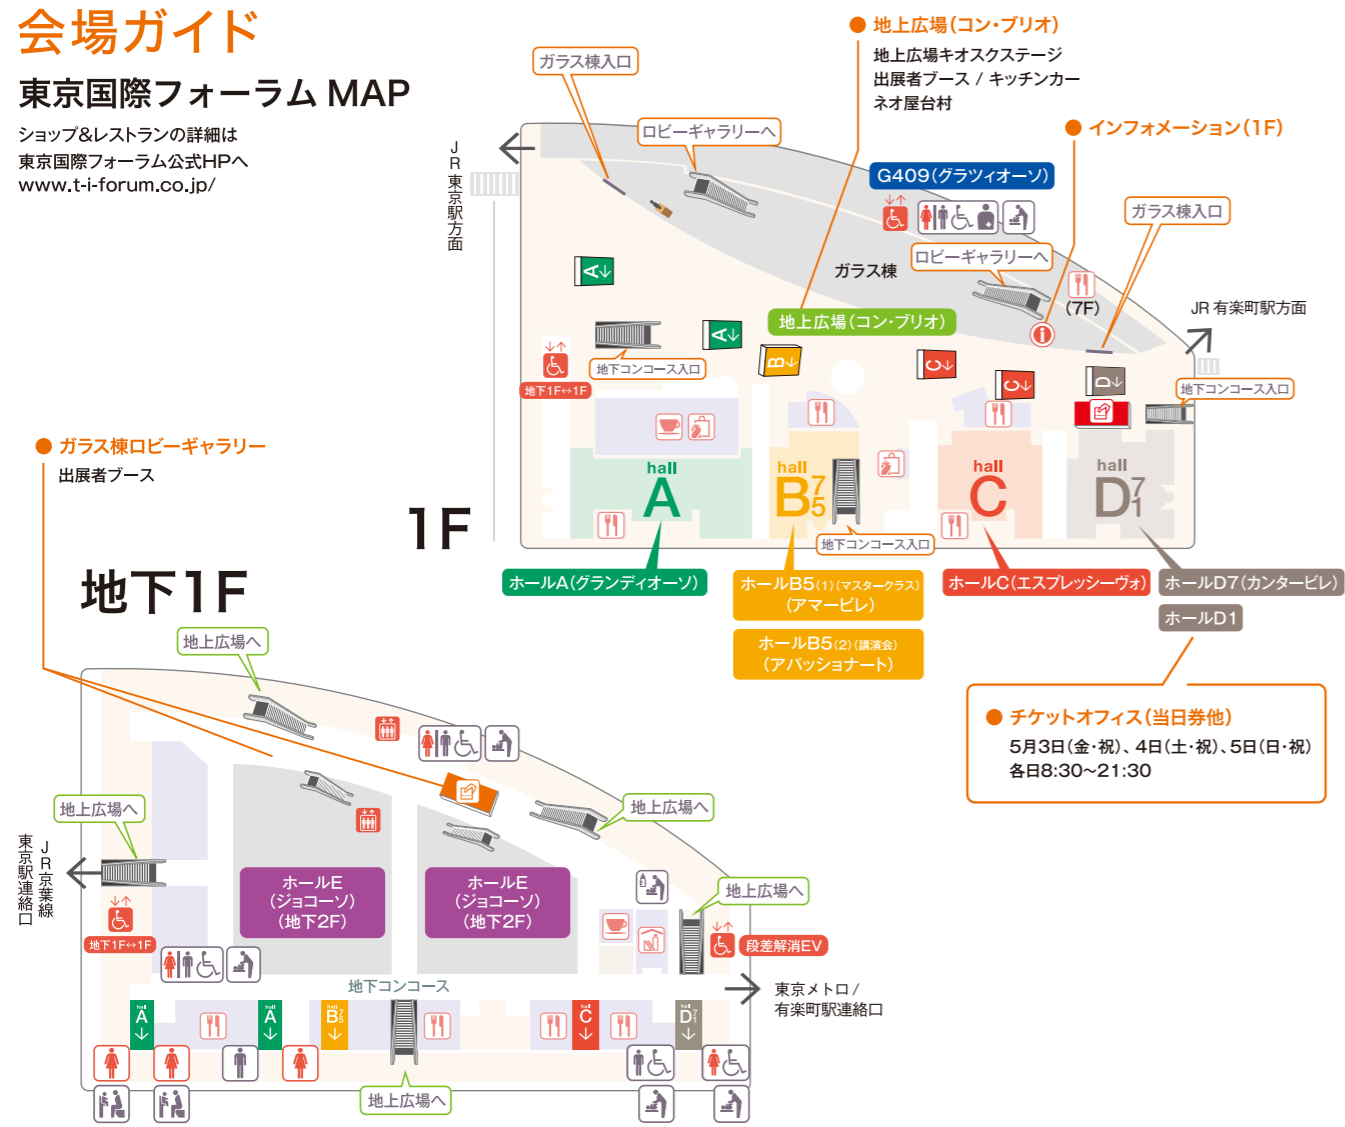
会場ガイド

東京国際フォーラム MAP

ショップ&レストランの詳細は
東京国際フォーラム公式HPへ
www.t-i-forum.co.jp/

JR東京駅方面

ガラス棟入口

ロビーギャラリーへ

● 地上広場(コン・ブリオ)
地上広場キオスクステージ
出展者ブース / キッチンカー
ネオ屋台村

● インフォメーション(1F)

G409(グラツィオーソ)

ガラス棟入口

ロビーギャラリーへ

ガラス棟

(7F)

JR 有楽町駅方面

A↓

A↓

地上広場(コン・ブリオ)

B↓

C↓

C↓

D↓

地下コンコース入口

地下1F↔1F

地下コンコース入口

● ガラス棟ロビーギャラリー
出展者ブース

hall A

hall B7 5

hall C

hall D7 1

1F

地下コンコース入口

ホールA(グランディオーソ)

ホールB5(1)(マスタークラス)(アマービレ)

ホールB5(2)(講演会)(アパッショナート)

ホールC(エスプレッシーヴォ)

ホールD7(カンタービレ)

ホールD1

地下1F

地上広場へ

● チケットオフィス(当日券他)
5月3日(金・祝)、4日(土・祝)、5日(日・祝)
各日8:30~21:30

地上広場へ

地上広場へ

JR京葉線 東京駅連絡口

地下1F↔1F

ホールE(ジョコーソ)(地下2F)

ホールE(ジョコーソ)(地下2F)

地上広場へ

段差解消EV

地下コンコース

東京メトロ/
有楽町駅連絡口

A↓ A↓ B7 5↓ C↓ D7 1↓

地上広場へ